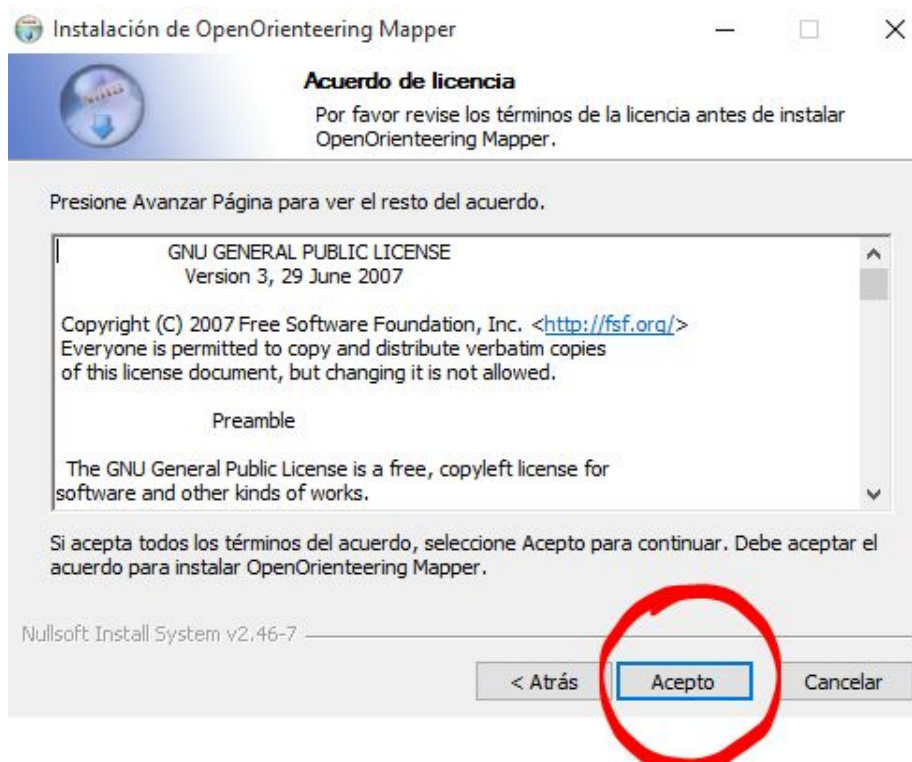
Instalación de OpenOrienteering Mapper

Acuerdo de licencia

Por favor revise los términos de la licencia antes de instalar OpenOrienteering Mapper.

Presione Avanzar Página para ver el resto del acuerdo.

GNU GENERAL PUBLIC LICENSE
Version 3, 29 June 2007

Copyright (C) 2007 Free Software Foundation, Inc. <http://fsf.org/>
Everyone is permitted to copy and distribute verbatim copies of this license document, but changing it is not allowed.

Preamble

The GNU General Public License is a free, copyleft license for software and other kinds of works.

Si acepta todos los términos del acuerdo, seleccione Acepto para continuar. Debe aceptar el acuerdo para instalar OpenOrienteering Mapper.

Nullsoft Install System v2.46-7

< Atrás

Acepto

Cancelar